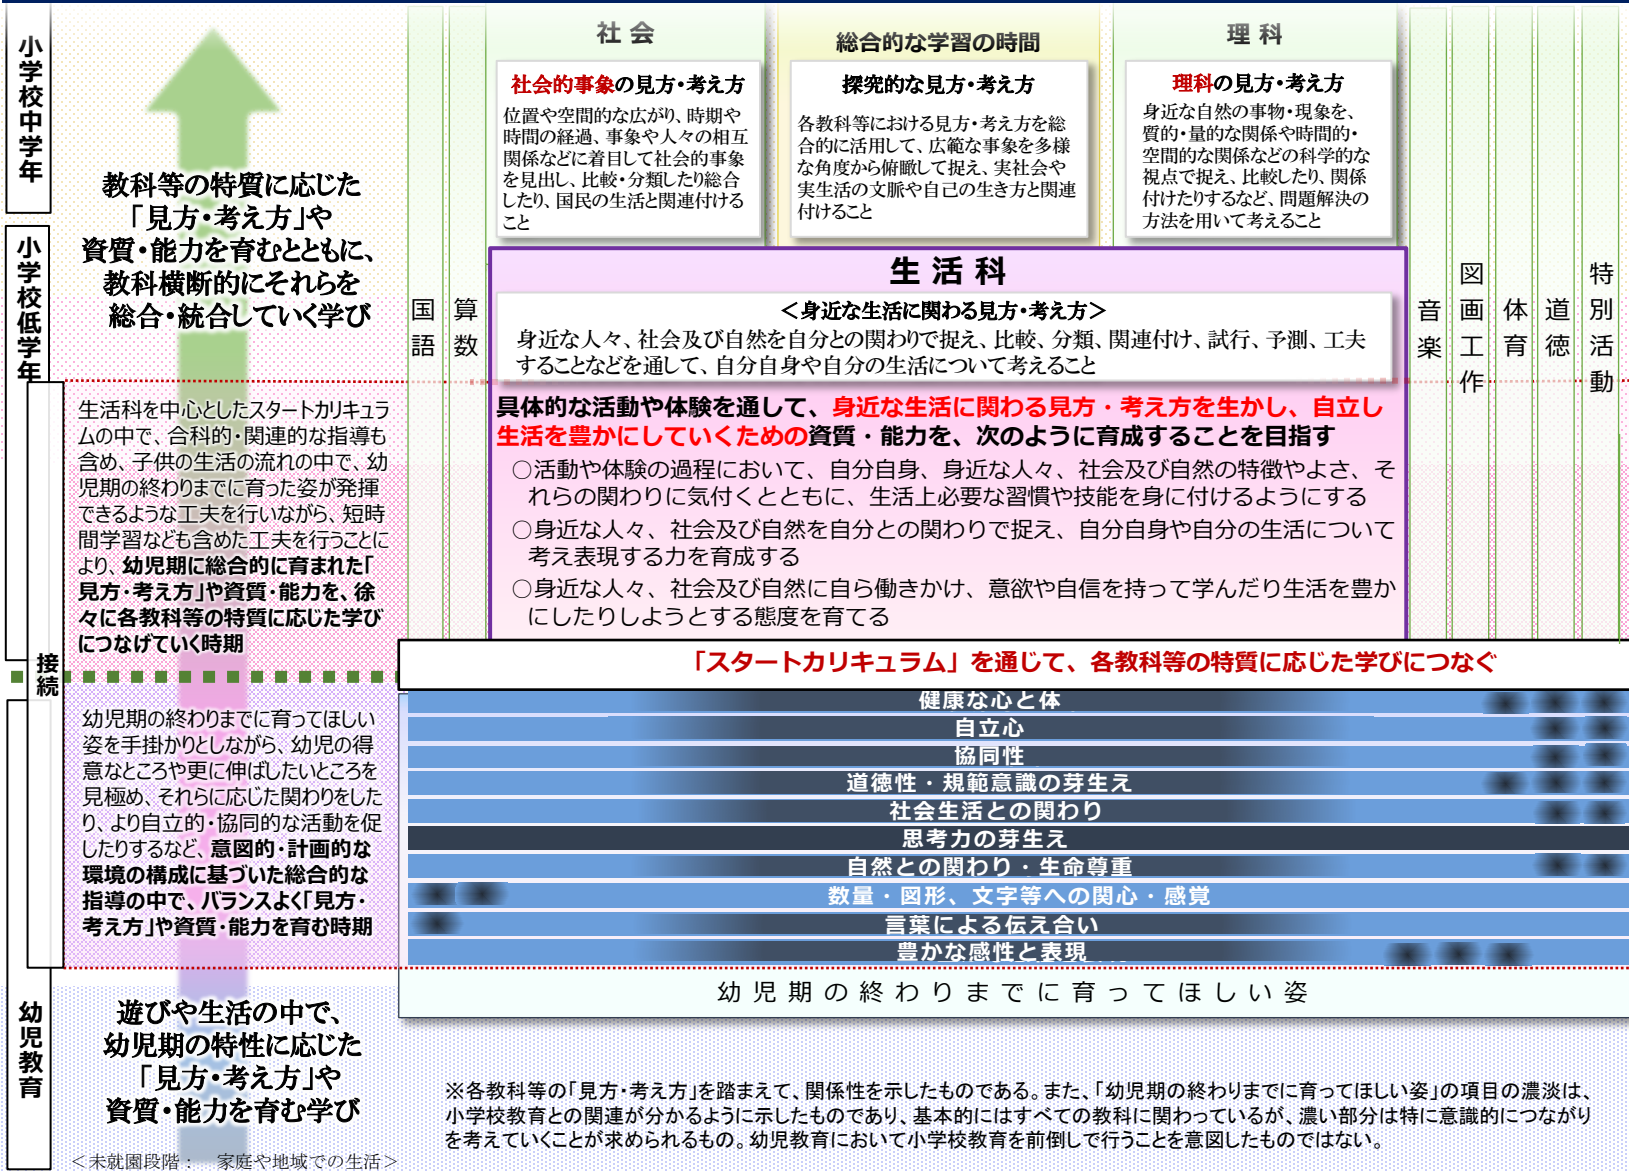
小学校中学年

教科等の特質に応じた「見方・考え方」や資質・能力を育むとともに、教科横断的にそれらを総合・統合していく学び

小学校低学年

国語

算数

社会

社会的事象の見方・考え方

位置や空間的な広がり、時期や時間の経過、事象や人々の相互関係などに着目して社会的事象を見出し、比較・分類したり総合したり、国民の生活と関連付けること

総合的な学習の時間

探究的な見方・考え方

各教科等における見方・考え方を総合的に活用して、広範な事象を多様な角度から俯瞰して捉え、実社会や実生活の文脈や自己の生き方と関連付けること

理科

理科の見方・考え方

身近な自然の事物・現象を、質的・量的な関係や時間的・空間的な関係などの科学的な視点で捉え、比較したり、関係付けたりするなど、問題解決の方法を用いて考えること

音楽

図画工作

体育

道徳

特別活動

生活科

＜身近な生活に関わる見方・考え方＞

身近な人々、社会及び自然を自分との関わりで捉え、比較、分類、関連付け、試行、予測、工夫することなどを通して、自分自身や自分の生活について考えること

生活科を中心としたスタートカリキュラムの中で、合科的・関連的な指導も含め、子供の生活の流れの中で、幼児期の終わりまでに育った姿が発揮できるような工夫を行いながら、短時間学習なども含めた工夫を行うことにより、幼児期に総合的に育まれた「見方・考え方」や資質・能力を、徐々に各教科等の特質に応じた学びにつなげていく時期

具体的な活動や体験を通して、身近な生活に関わる見方・考え方を生かし、自立し生活を豊かにしていくための資質・能力を、次のように育成することを目指す

○活動や体験の過程において、自分自身、身近な人々、社会及び自然の特徴やよさ、それらの関わりに気付くとともに、生活上必要な習慣や技能を身に付けるようにする

○身近な人々、社会及び自然を自分との関わりで捉え、自分自身や自分の生活について考え表現する力を育成する

○身近な人々、社会及び自然に自ら働きかけ、意欲や自信を持って学んだり生活を豊かにしたりしようとする態度を育てる

接続

「スタートカリキュラム」を通じて、各教科等の特質に応じた学びにつなぐ

幼児期の終わりまでに育ってほしい姿を手掛かりとしながら、幼児の得意なところや更に伸ばしたいところを見極め、それらに応じた関わりをしたり、より自立的・協同的な活動を促したりするなど、意図的・計画的な環境の構成に基づいた総合的な指導の中で、バランスよく「見方・考え方」や資質・能力を育む時期

健康な心と体
自立心
協同性
道徳性・規範意識の芽生え
社会生活との関わり
思考力の芽生え
自然との関わり・生命尊重
数量・図形、文字等への関心・感覚
言葉による伝え合い
豊かな感性と表現

幼児期の終わりまでに育ってほしい姿

幼児教育

遊びや生活の中で、幼児期の特性に応じた「見方・考え方」や資質・能力を育む学び

＜未就園段階：　家庭や地域での生活＞

※各教科等の「見方・考え方」を踏まえて、関係性を示したものである。また、「幼児期の終わりまでに育ってほしい姿」の項目の濃淡は、小学校教育との関連が分かるように示したものであり、基本的にはすべての教科に関わっているが、濃い部分は特に意識的につながりを考えていくことが求められるもの。幼児教育において小学校教育を前倒しで行うことを意図したものではない。